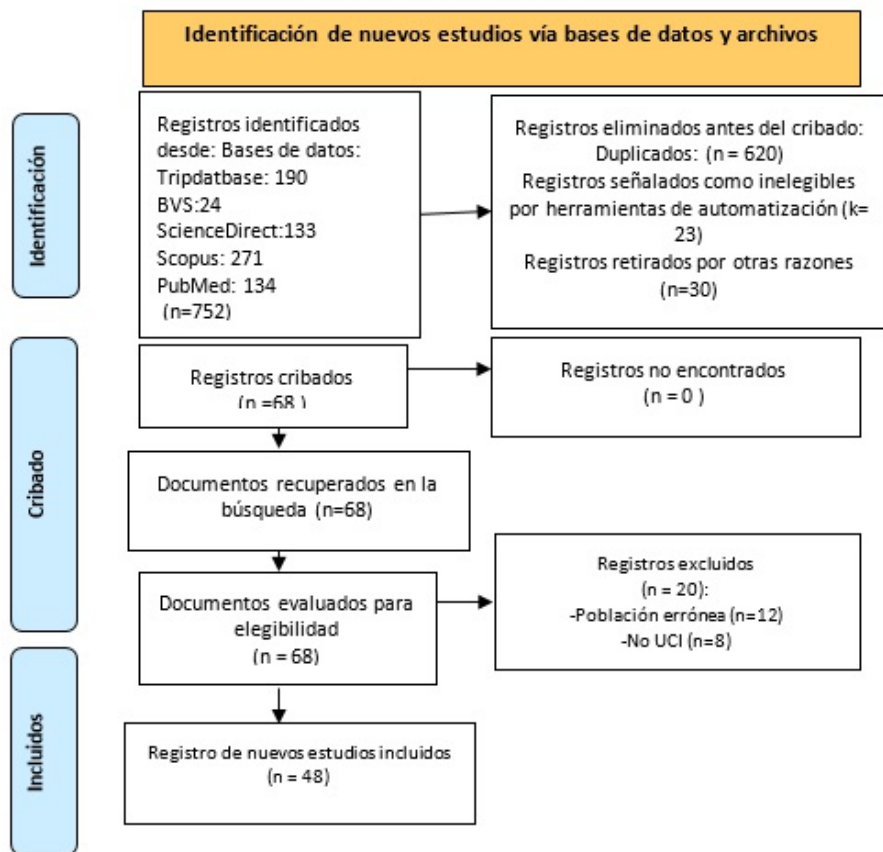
Identificación de nuevos estudios vía bases de datos y archivos

Identificación

Registros identificados desde: Bases de datos:
Tripdatbase: 190
BVS:24
ScienceDirect:133
Scopus: 271
PubMed: 134
(n=752)

Registros eliminados antes del cribado:
Duplicados: (n = 620)
Registros señalados como inelegibles por herramientas de automatización (k= 23)
Registros retirados por otras razones (n=30)

Cribado

Registros cribados
(n =68 )

Registros no encontrados
(n = 0 )

Documentos recuperados en la búsqueda (n=68)

Documentos evaluados para elegibilidad
(n = 68)

Registros excluidos
(n = 20):
-Población errónea (n=12)
-No UCI (n=8)

Incluidos

Registro de nuevos estudios incluidos
(n = 48)